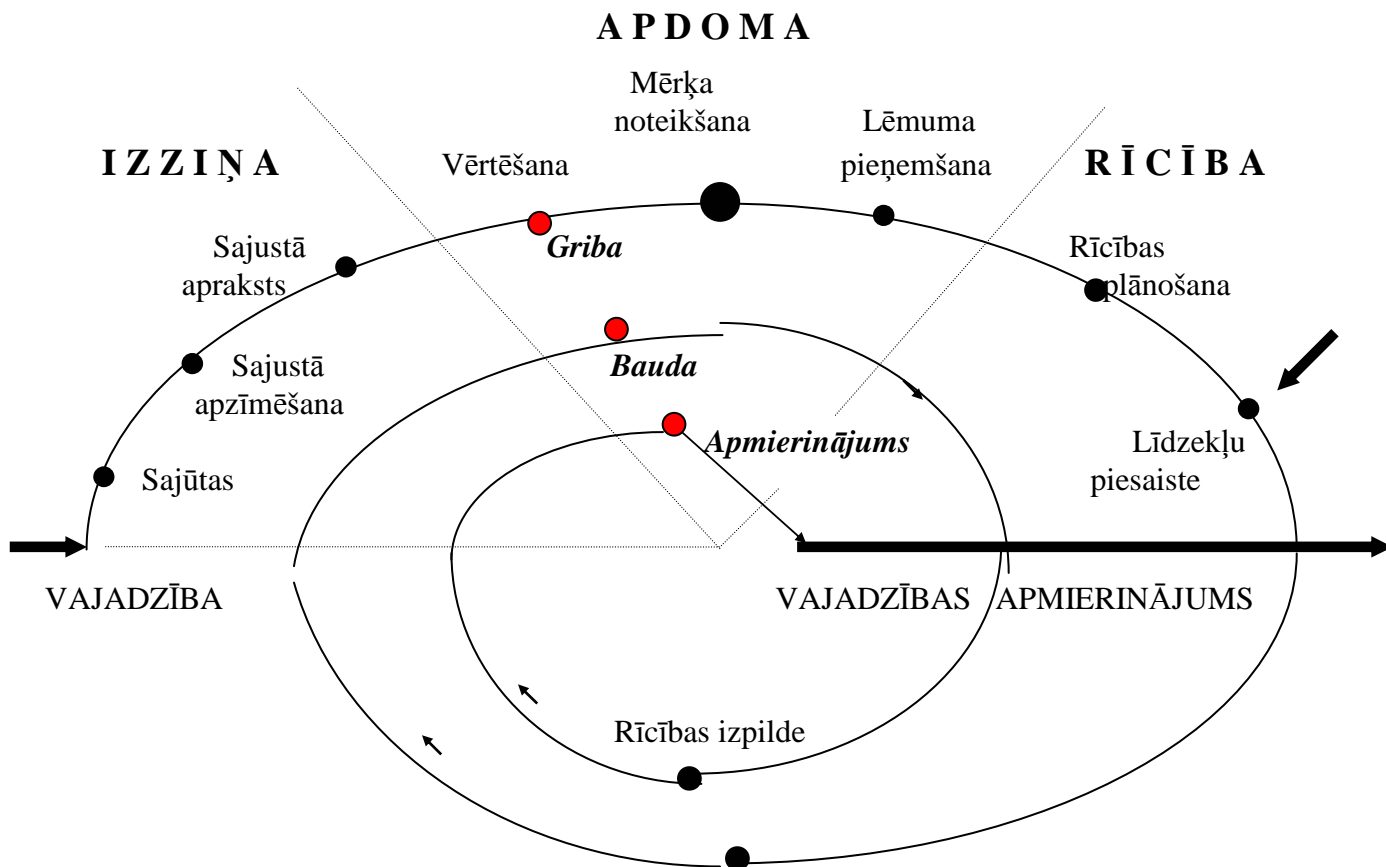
A P D O M A

Mērķa noteikšana

I Z Z I Ņ A

Vērtēšana

Lēmuma pieņemšana

R Ī C Ī B A

Griba

Sajustā apraksts

Rīcības plānošana

Bauda

Sajustā apzīmēšana

Apmierinājums

Līdzekļu piesaiste

Sajūtas

VAJADZĪBA

VAJADZĪBAS APMIERINĀJUMS

Rīcības izpilde